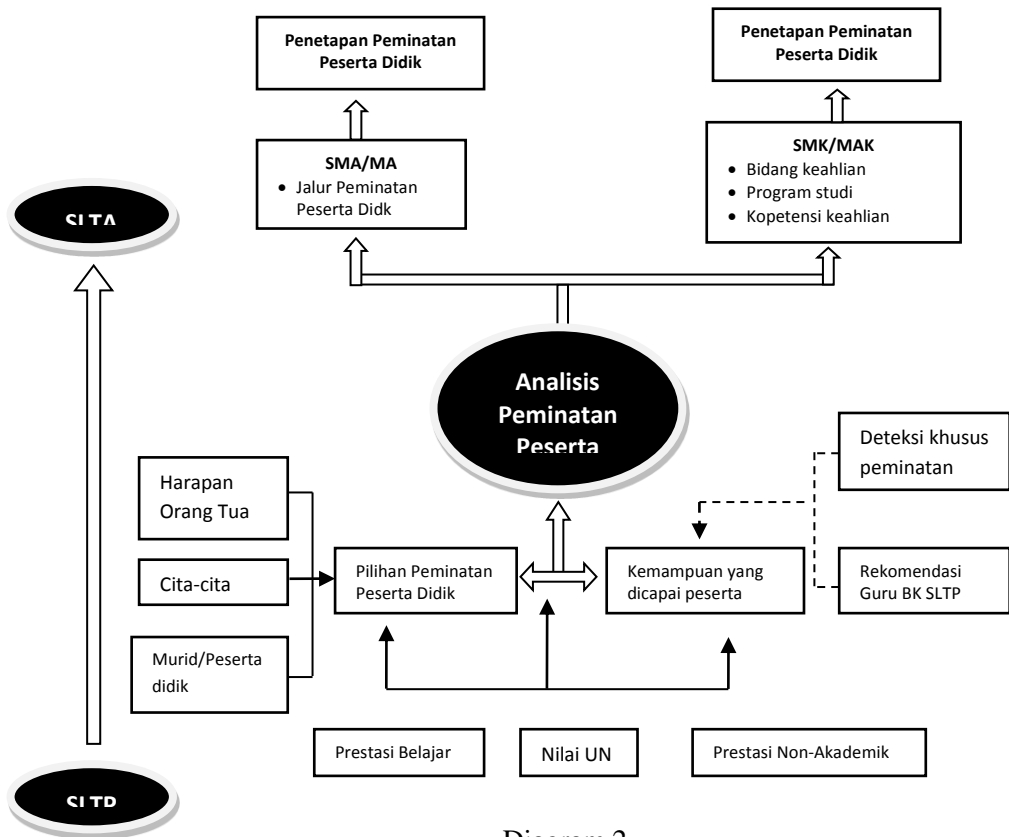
Penetapan Peminatan Peserta Didik

Penetapan Peminatan Peserta Didik

SMA/MA
• Jalur Peminatan Peserta Didk

SMK/MAK
• Bidang keahlian
• Program studi
• Kopetensi keahlian

SLTA

Analisis Peminatan Peserta

Deteksi khusus peminatan

Harapan Orang Tua

Cita-cita

Murid/Peserta didik

Pilihan Peminatan Peserta Didik

Kemampuan yang dicapai peserta

Rekomendasi Guru BK SLTP

Prestasi Belajar

Nilai UN

Prestasi Non-Akademik

SLTP

Diagram 2